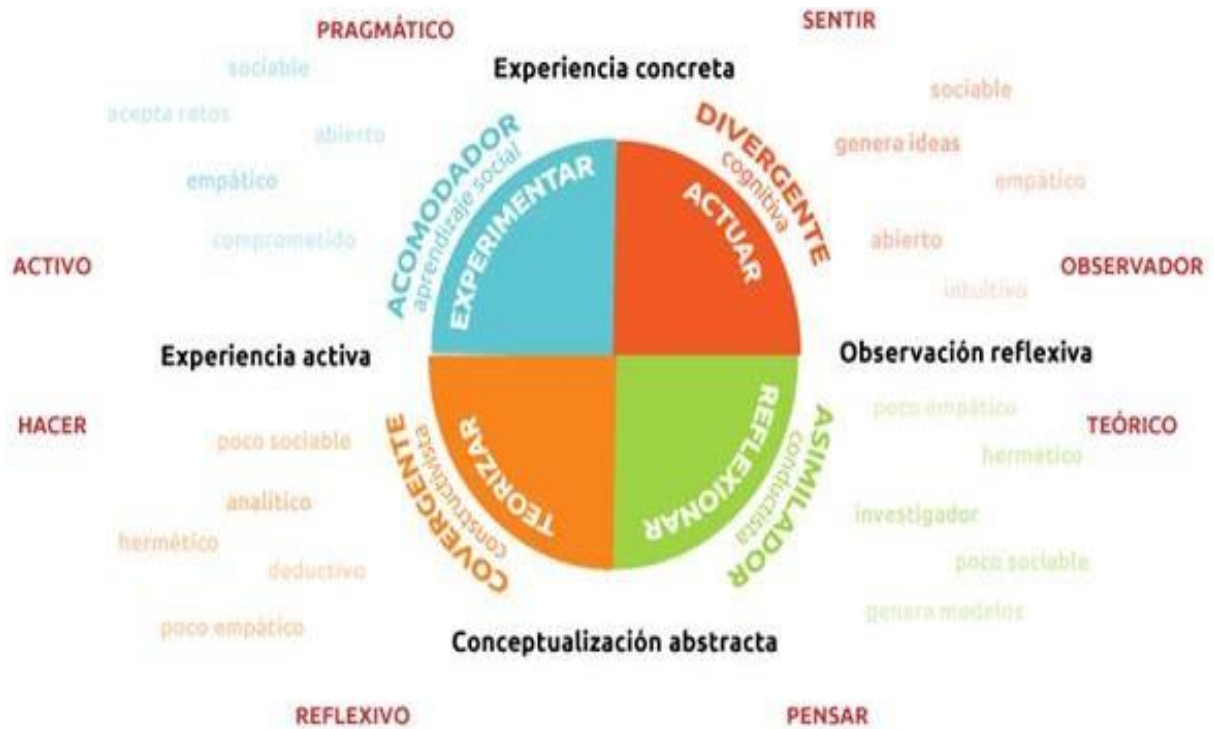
PRAGMÁTICO

SENTIR

Experiencia concreta

sociable

acepta retos

abierto

empático

comprometido

ACOMODADOR
aprendizaje social

EXPERIMENTAR

DIVERGENTE
cognitiva

ACTUAR

sociable

genera ideas

empático

abierto

intuitivo

ACTIVO

OBSERVADOR

Experiencia activa

Observación reflexiva

HACER

TEÓRICO

poco sociable

analítico

hermético

deductivo

poco empático

COVERGENTE
constructivista

TEORIZAR

REFLEXIONAR

ASIMILADOR
conductista

poco empático

hermético

investigador

poco sociable

genera modelos

Conceptualización abstracta

REFLEXIVO

PENSAR